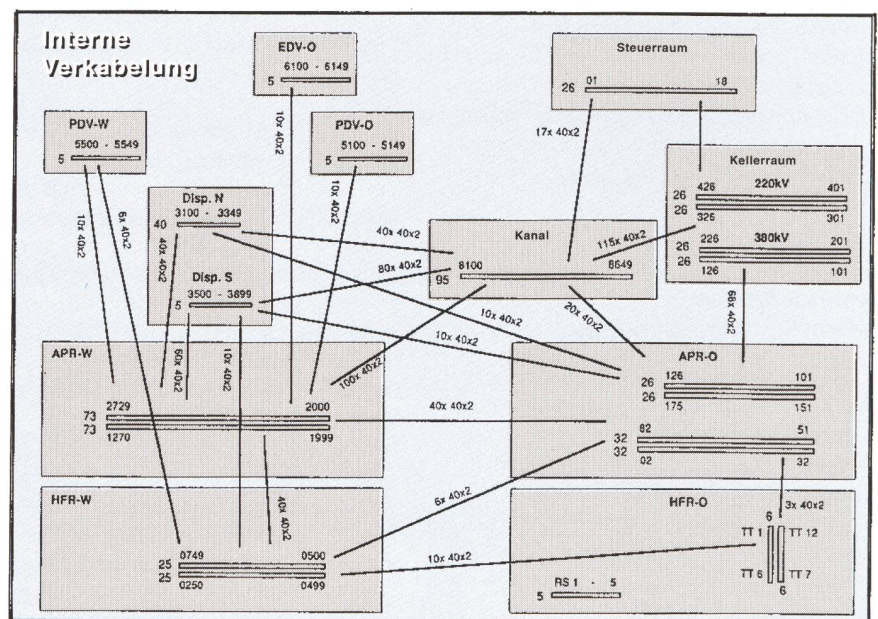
Interne Verkabelung

EDV-O
6100 - 6149
5

Steuerraum
26 01 18

PDV-W
5500 - 5549
5

PDV-O
5100 - 5149
5

Kellerraum
220kV
26 426 401
26 325 301
380kV
26 226 201
26 126 101

Disp. N
40 3100 - 3349

Disp. S
5 3500 - 3899

Kanal
8100 8649
95

10x 40x2
6x 40x2
10x 40x2
10x 40x2
17x 40x2
40x 40x2
80x 40x2
115x 40x2
40x 40x2
60x 40x2
10x 40x2
100x 40x2
10x 40x2
10x 40x2
20x 40x2
68x 40x2
40x 40x2
40x 40x2
6x 40x2
10x 40x2
3x 40x2

APR-W
2729 2000
73
73
1270 1999

APR-O
26 126 101
26 175 151
32 82 51
32 02 32

HFR-W
0749 0500
25
25
0250 0499

HFR-O
6
TT 1 TT 12
TT 6 TT 7
6
RS 1 - 5
5